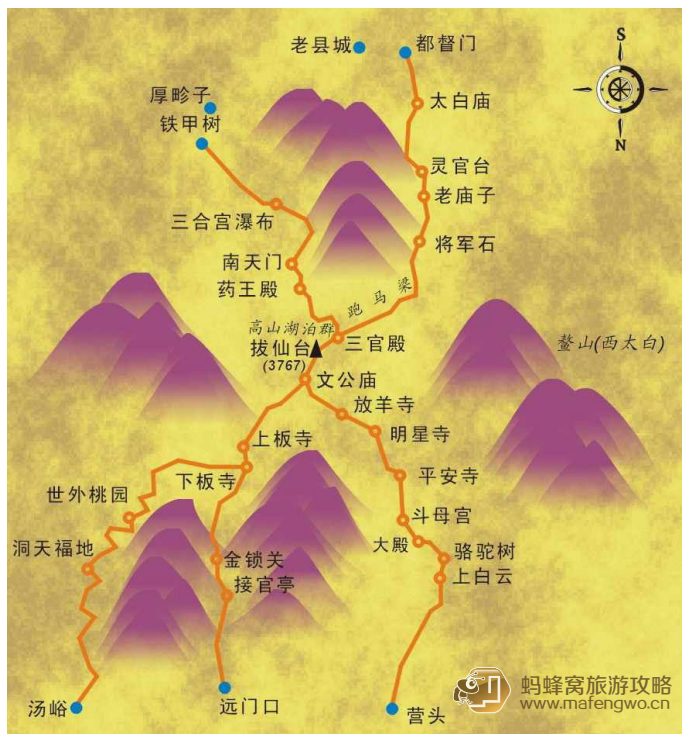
S
N
老县城
都督门
厚畛子
铁甲树
太白庙
灵官台
老庙子
三合宫瀑布
将军石
南天门
药王殿
跑马梁
高山湖泊群
拔仙台
(3767)
三官殿
鳌山(西太白)
文公庙
放羊寺
明星寺
上板寺
下板寺
平安寺
世外桃园
斗母宫
大殿
骆驼树
洞天福地
金锁关
接官亭
上白云
汤峪
远门口
营头
蚂蜂窝旅游攻略
www.mafengwo.cn